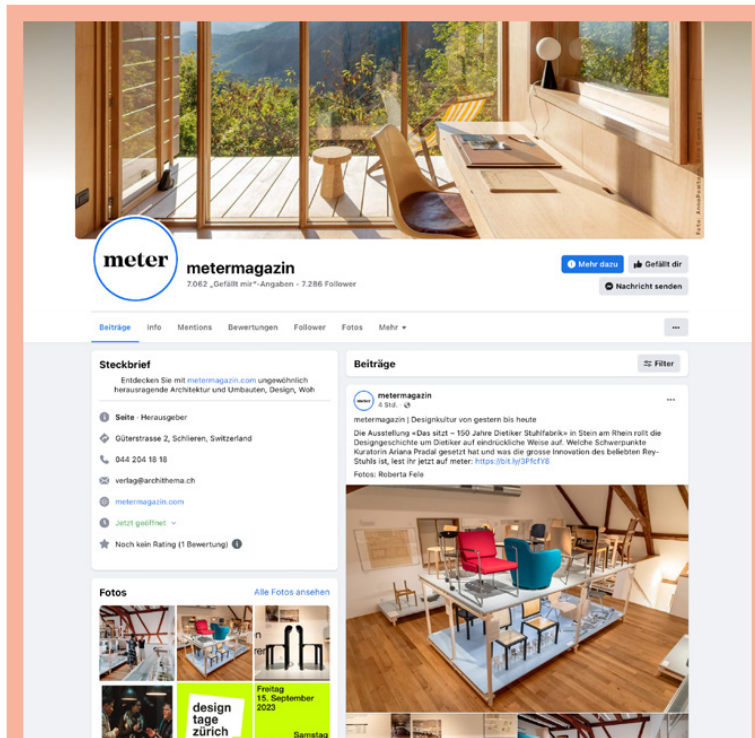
Foto: Anna Positano

meter

metermagazin
7.062 „Gefällt mir"-Angaben · 7.286 Follower

Mehr dazu
Gefällt dir
Nachricht senden

Beiträge Info Mentions Bewertungen Follower Fotos Mehr

Steckbrief
Entdecken Sie mit metermagazin.com ungewöhnlich herausragende Architektur und Umbauten, Design, Woh

Seite · Herausgeber
Güterstrasse 2, Schlieren, Switzerland
044 204 18 18
verlag@archithema.ch
metermagazin.com
Jetzt geöffnet
Noch kein Rating (1 Bewertung)

Fotos
Alle Fotos ansehen

design tage zürich
Freitag 15. September 2023
Samstag

Beiträge
Filter

metermagazin
4 Std.

metermagazin | Designkultur von gestern bis heute
Die Ausstellung «Das sitzt – 150 Jahre Dietiker Stuhlfabrik» in Stein am Rhein rollt die Designgeschichte um Dietiker auf eindrückliche Weise auf. Welche Schwerpunkte Kuratorin Ariana Pradal gesetzt hat und was die grosse Innovation des beliebten Rey-Stuhls ist, lest ihr jetzt auf meter: https://bit.ly/3PfcfY8
Fotos: Roberta Fele